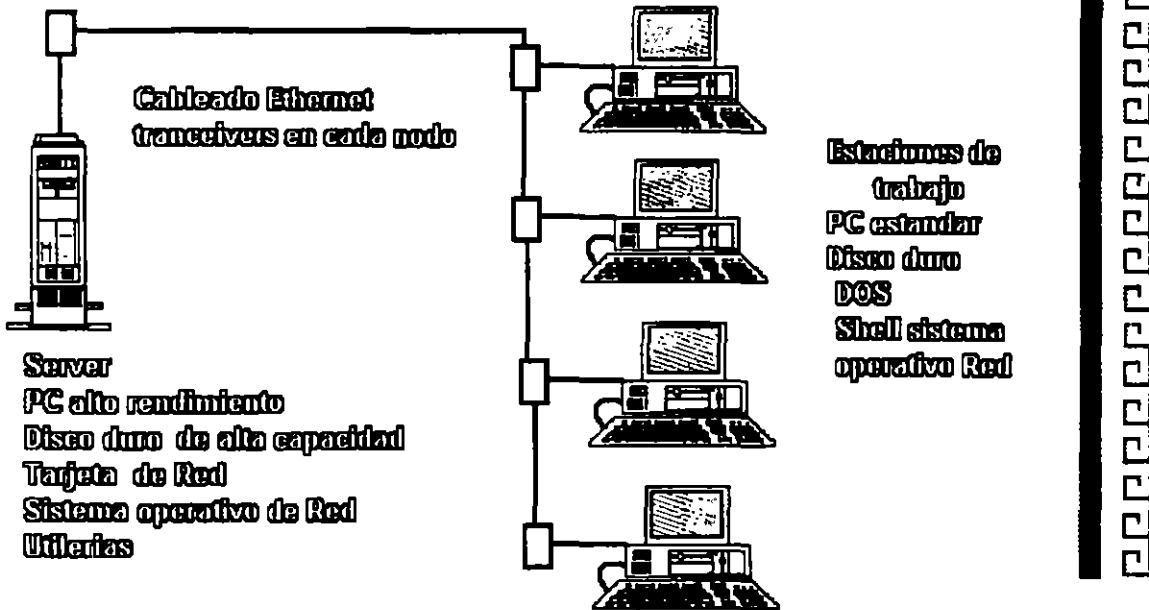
Cableado Ethernet
tranceivers en cada nodo

Estaciones de
trabajo
PC estandar
Disco duro
DOS
Shell sistema
operativo Red

Server
PC alto rendimiento
Disco duro de alta capacidad
Tarjeta de Red
Sistema operativo de Red
Utilerias